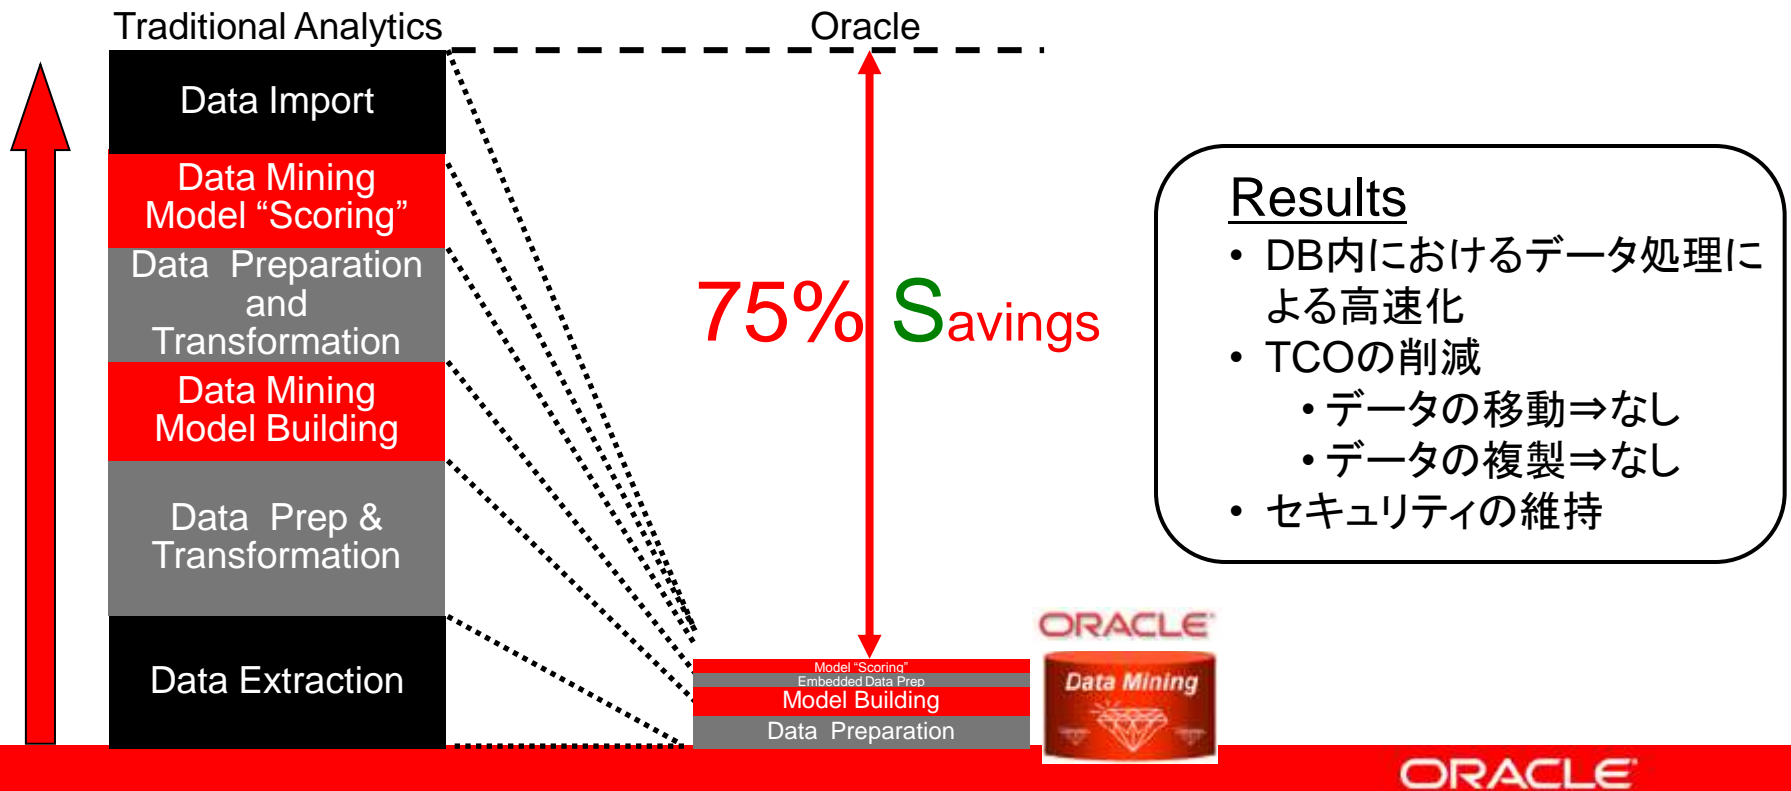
Traditional Analytics

Oracle

Data Import

Data Mining Model “Scoring”

Data Preparation and Transformation

Data Mining Model Building

Data Prep & Transformation

Data Extraction

75% Savings

Model “Scoring”
Embedded Data Prep
Model Building
Data Preparation

ORACLE
Data Mining

Results
• DB内におけるデータ処理による高速化
• TCOの削減
• データの移動⇒なし
• データの複製⇒なし
• セキュリティの維持

ORACLE